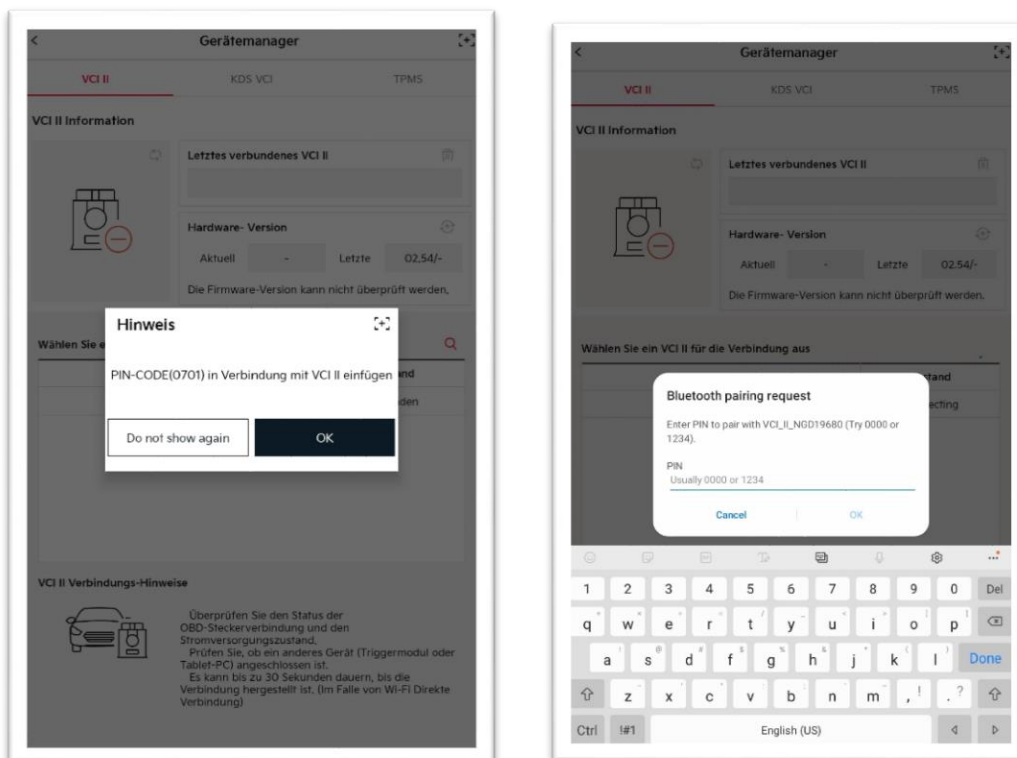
<
Gerätemanager

VCI II
KDS VCI
TPMS

VCI II Information

Letztes verbundenes VCI II

Hardware- Version

Aktuell
-
Letzte
02.54/-

Die Firmware-Version kann nicht überprüft werden,

Hinweis

PIN-CODE(0701) in Verbindung mit VCI II einfügen

Do not show again
OK

Wählen Sie e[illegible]
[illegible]and
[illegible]den

VCI II Verbindungs-Hinweise

Überprüfen Sie den Status der OBD-Steckerverbindung und den Stromversorgungszustand.
Prüfen Sie, ob ein anderes Gerät (Triggermodul oder Tablet-PC) angeschlossen ist.
Es kann bis zu 30 Sekunden dauern, bis die Verbindung hergestellt ist. (Im Falle von Wi-Fi Direkte Verbindung)

<
Gerätemanager

VCI II
KDS VCI
TPMS

VCI II Information

Letztes verbundenes VCI II

Hardware- Version

Aktuell
-
Letzte
02.54/-

Die Firmware-Version kann nicht überprüft werden.

Wählen Sie ein VCI II für die Verbindung aus

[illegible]tand
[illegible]ecting

Bluetooth pairing request

Enter PIN to pair with VCI_II_NGD19680 (Try 0000 or 1234).

PIN
Usually 0000 or 1234

Cancel
OK

1 2 3 4 5 6 7 8 9 0 Del
q w e r t y u i o p
a s d f g h j k l Done
z x c v b n m , . ?
Ctrl !#1 English (US)